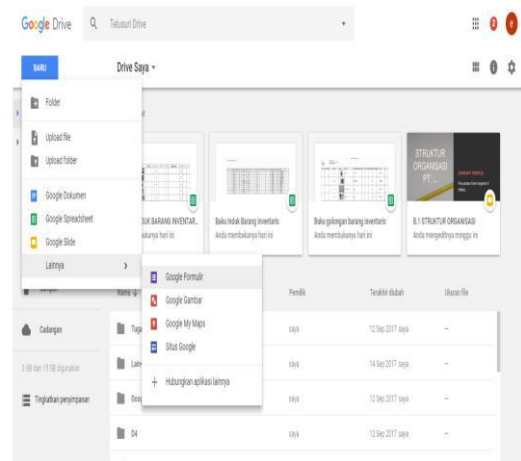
Google Drive

Telusuri Drive

BARU

Drive Saya ▾

Folder

Upload file

Upload folder

Google Dokumen

Google Spreadsheet

Google Slide

Lainnya ›

Google Formulir

Google Gambar

Google My Maps

Situs Google

+ Hubungkan aplikasi lainnya

...DUK BARANG INVENTAR...

...bukanya hari ini

Buku Induk Barang Inventaris

Anda membukanya hari ini

Buku golongan barang inventaris

Anda membukanya hari ini

STRUKTUR ORGANISASI PT...

B.1 STRUKTUR ORGANISASI

Anda mengeditnya minggu ini

Cadangan

1 GB dari 15 GB digunakan

Tingkatkan penyimpanan

Nama

Pemilik

Terakhir diubah

Ukuran file

Tuga...

saya

12 Sep 2017 saya

–

Lain...

saya

14 Sep 2017 saya

–

Doc...

saya

12 Sep 2017 saya

–

D4

saya

12 Sep 2017 saya

–